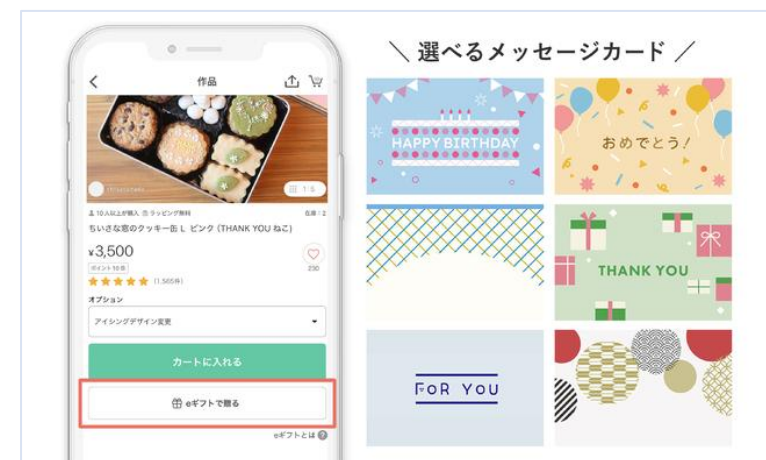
作品

1 / 5

10人以上が購入 ラッピング無料

在庫：2

ちいさな窓のクッキー缶 L ピンク（THANK YOU ねこ）

¥3,500

ポイント10倍

230

(1,565件)

オプション

アイシングデザイン変更

カートに入れる

eギフトで贈る

eギフトとは

＼ 選べるメッセージカード ／

HAPPY BIRTHDAY

おめでとう！

THANK YOU

FOR YOU